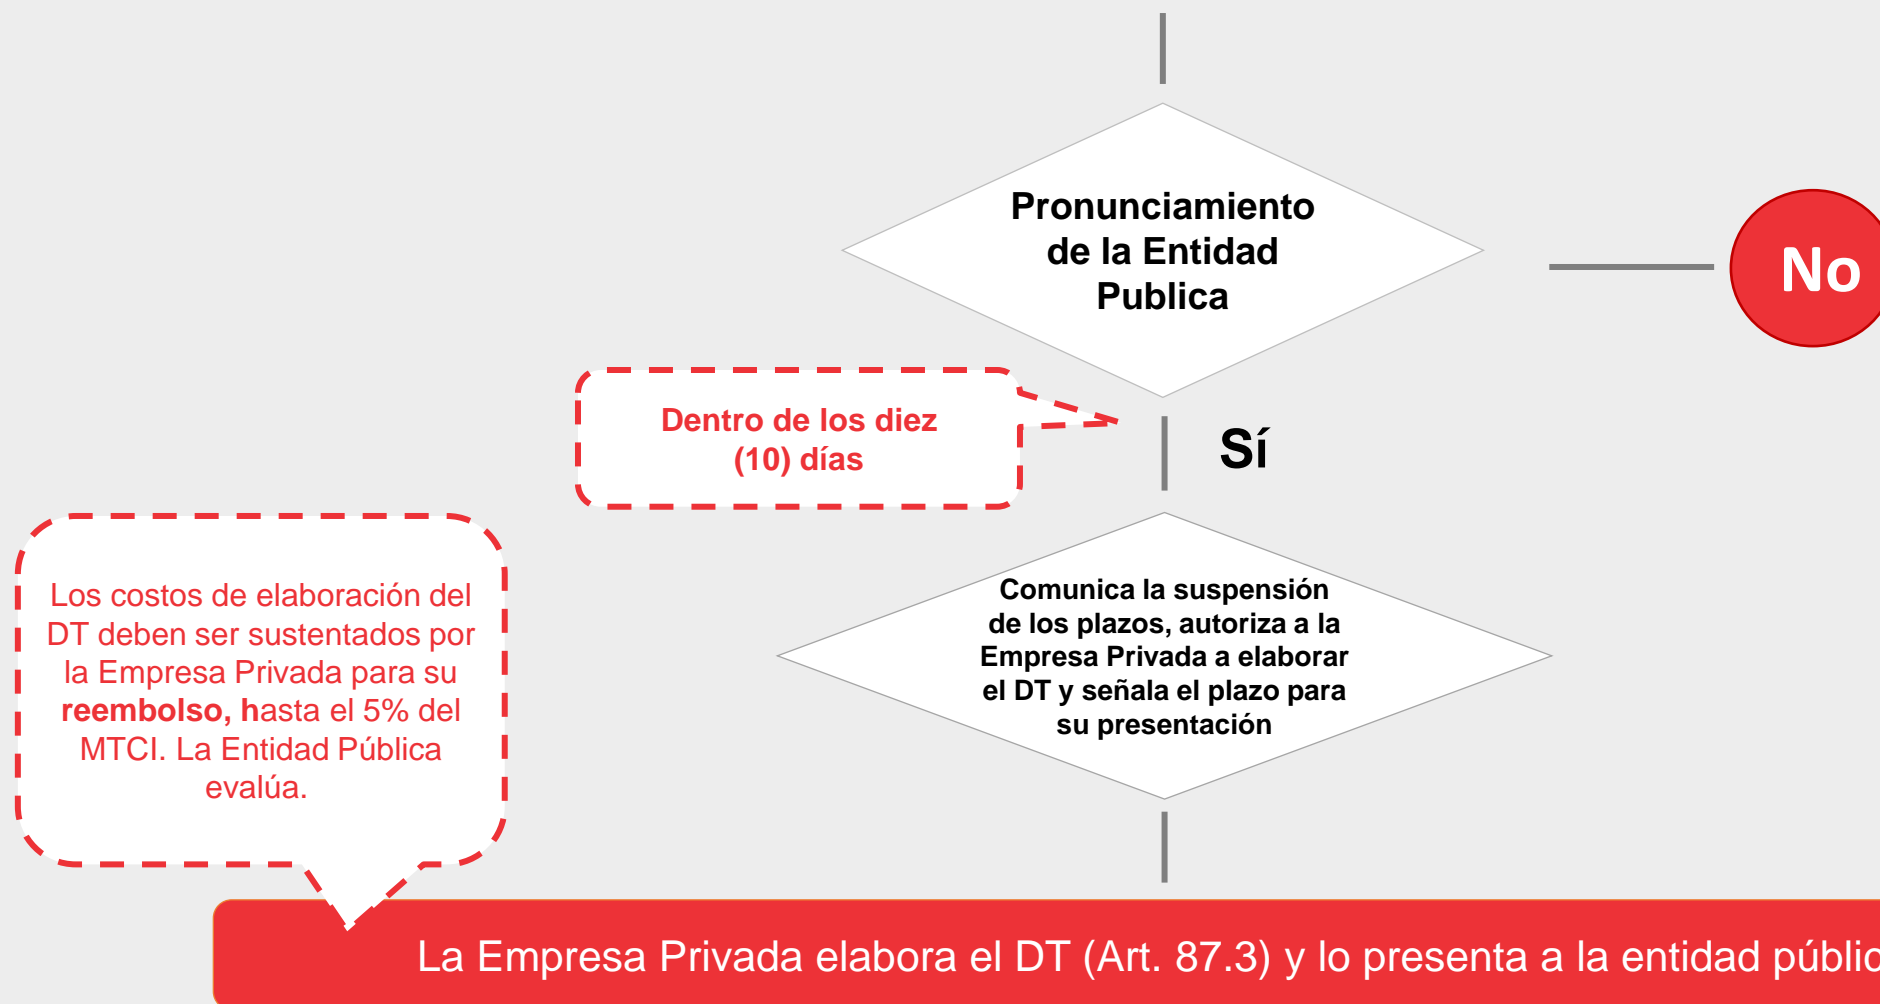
Pronunciamiento de la Entidad Publica

No

Dentro de los diez (10) días

Sí

Los costos de elaboración del DT deben ser sustentados por la Empresa Privada para su **reembolso, h**asta el 5% del MTCI. La Entidad Pública evalúa.

Comunica la suspensión de los plazos, autoriza a la Empresa Privada a elaborar el DT y señala el plazo para su presentación

La Empresa Privada elabora el DT (Art. 87.3) y lo presenta a la entidad públic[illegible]